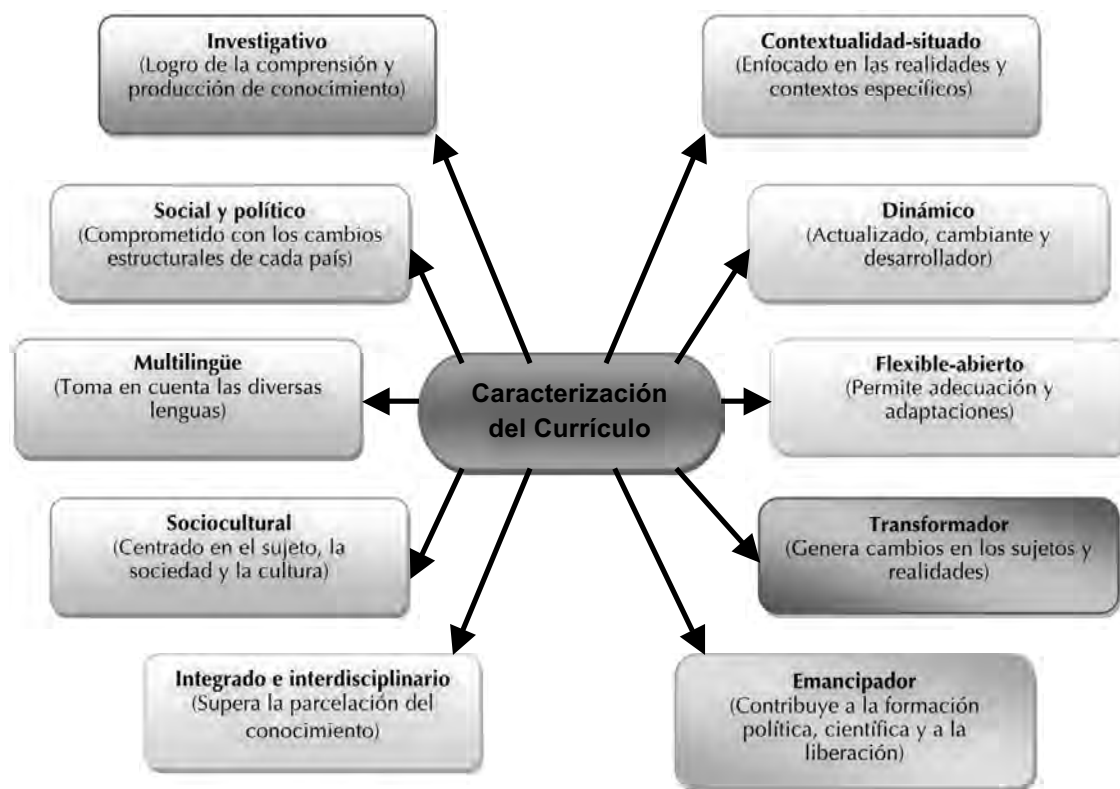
Caracterización del Currículo

Investigativo
(Logro de la comprensión y producción de conocimiento)

Contextualidad-situado
(Enfocado en las realidades y contextos específicos)

Social y político
(Comprometido con los cambios estructurales de cada país)

Dinámico
(Actualizado, cambiante y desarrollador)

Multilingüe
(Toma en cuenta las diversas lenguas)

Flexible-abierto
(Permite adecuación y adaptaciones)

Sociocultural
(Centrado en el sujeto, la sociedad y la cultura)

Transformador
(Genera cambios en los sujetos y realidades)

Integrado e interdisciplinario
(Supera la parcelación del conocimiento)

Emancipador
(Contribuye a la formación política, científica y a la liberación)